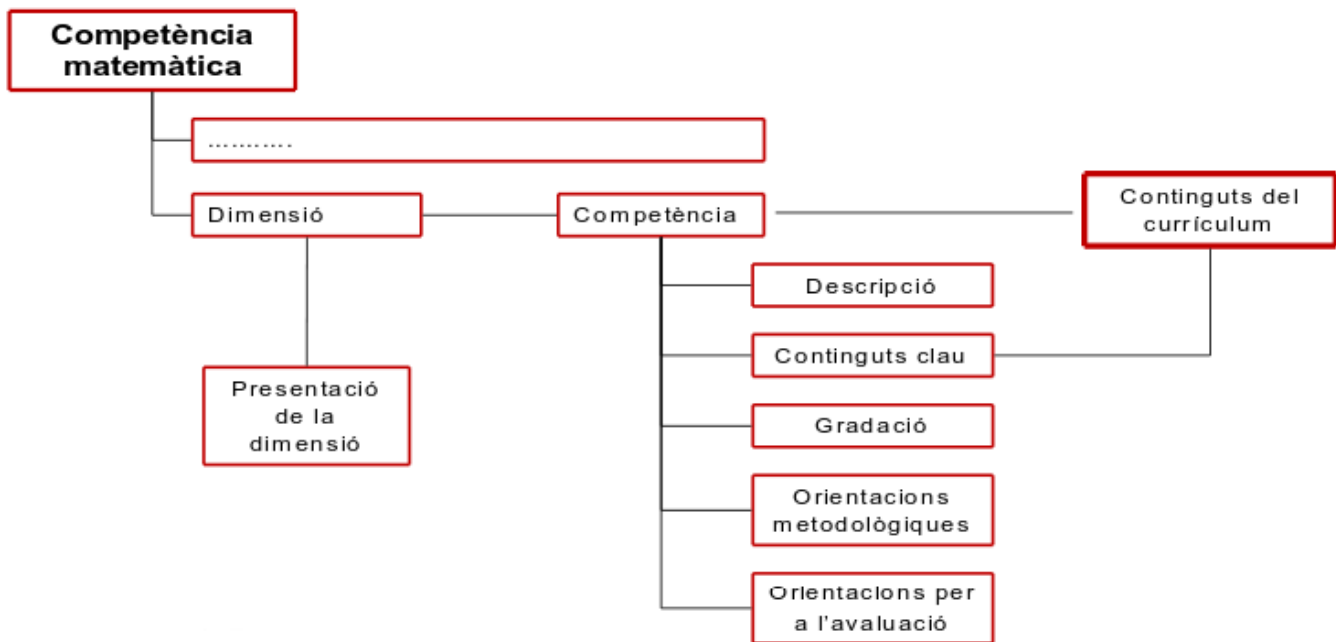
Competència matemàtica

..........

Dimensió

Presentació de la dimensió

Competència

Continguts del currículum

Descripció

Continguts clau

Gradació

Orientacions metodològiques

Orientacions per a l'avaluació